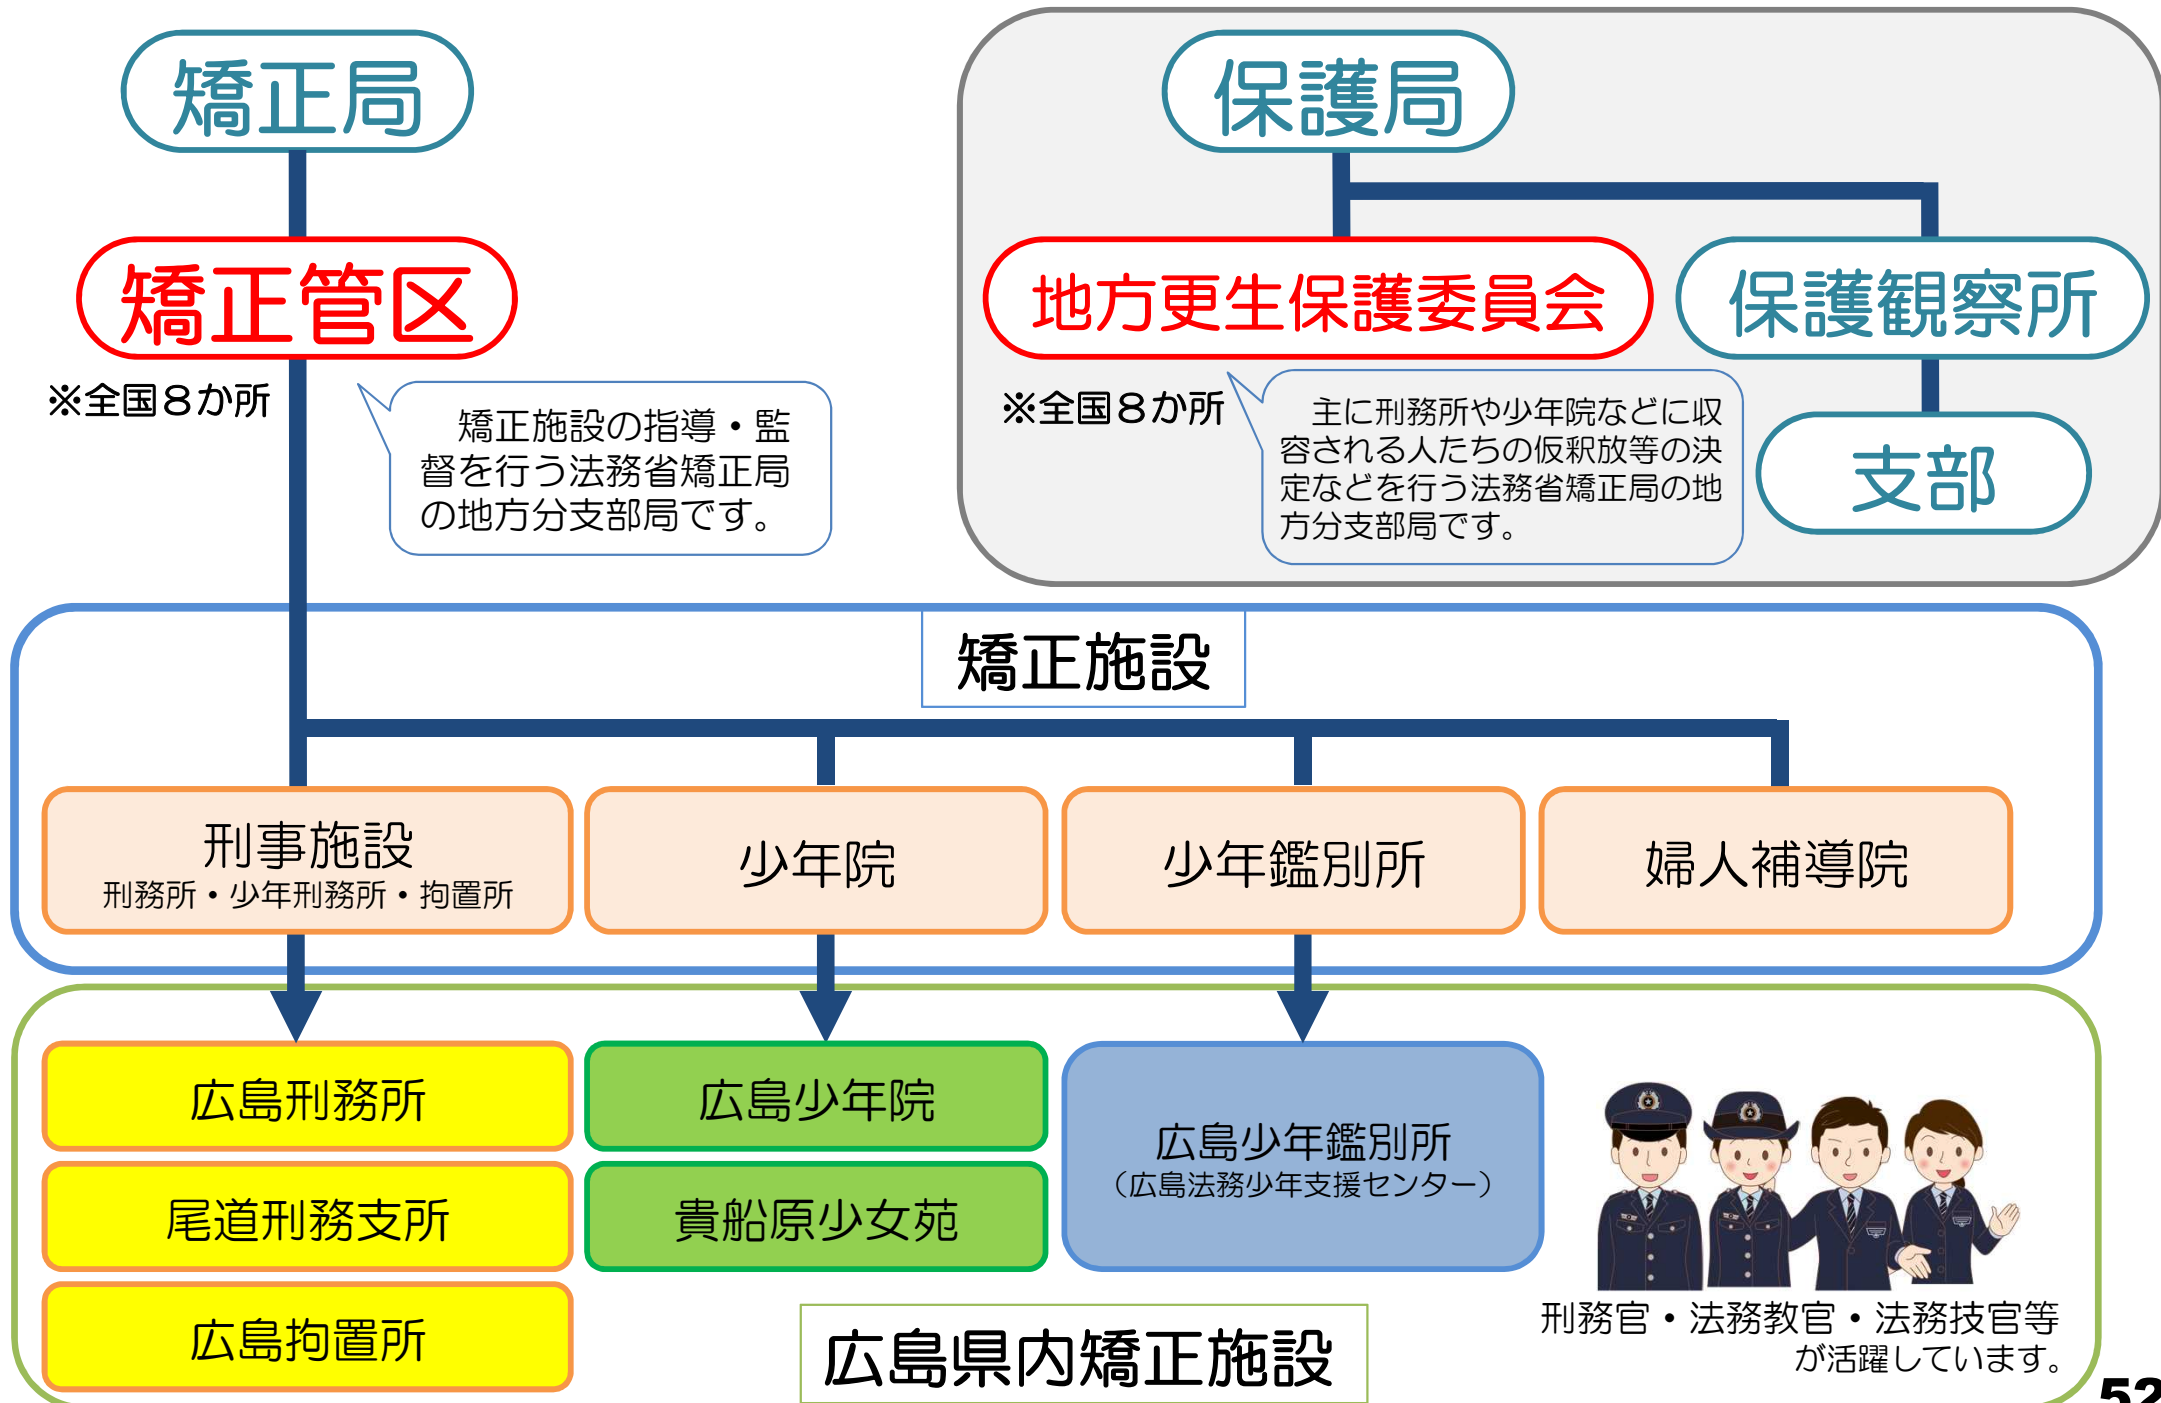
矯正局

矯正管区

※全国８か所

矯正施設の指導・監督を行う法務省矯正局の地方分支部局です。

保護局

地方更生保護委員会

保護観察所

※全国８か所

主に刑務所や少年院などに収容される人たちの仮釈放等の決定などを行う法務省矯正局の地方分支部局です。

支部

矯正施設

刑事施設
刑務所・少年刑務所・拘置所

少年院

少年鑑別所

婦人補導院

広島刑務所

尾道刑務支所

広島拘置所

広島少年院

貴船原少女苑

広島少年鑑別所
（広島法務少年支援センター）

刑務官・法務教官・法務技官等が活躍しています。

広島県内矯正施設

52